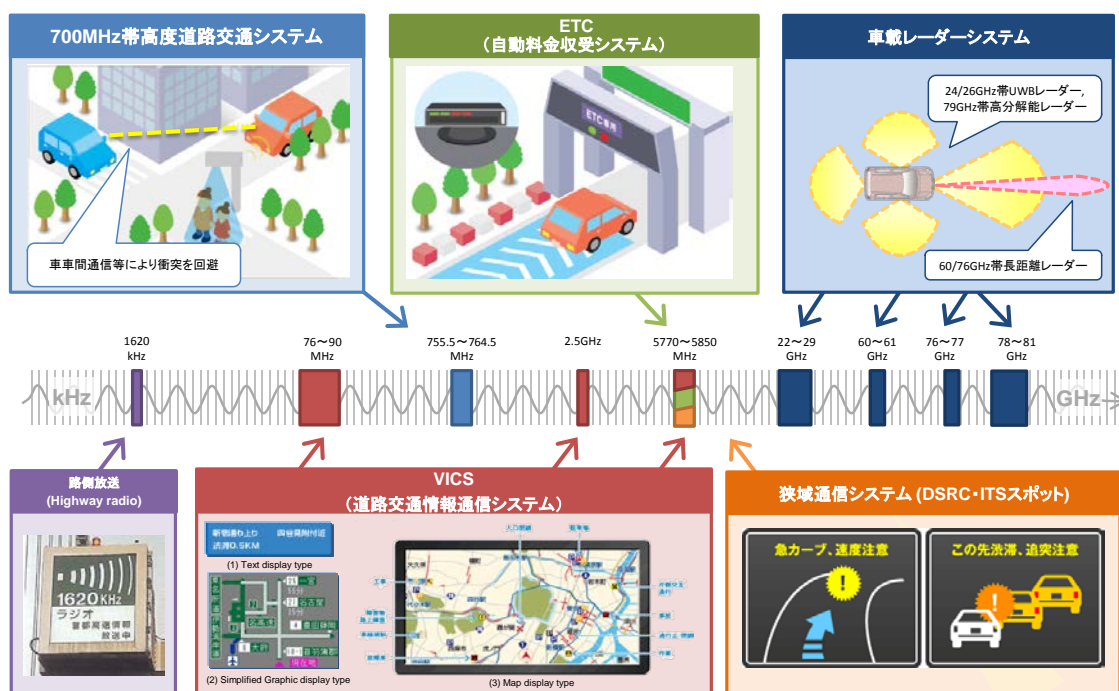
700MHz帯高度道路交通システム

車車間通信等により衝突を回避

ETC
（自動料金収受システム）

ETC専用

車載レーダーシステム

24/26GHz帯UWBレーダー，
79GHz帯高分解能レーダー

60/76GHz帯長距離レーダー

1620 kHz

76～90 MHz

755.5～764.5 MHz

2.5GHz

5770～5850 MHz

22～29 GHz

60～61 GHz

76～77 GHz

78～81 GHz

kHz

GHz

路側放送
(Highway radio)

1620KHz
ラジオ
首都高道情報
放送中

VICS
（道路交通情報通信システム）

(1) Text display type

(2) Simplified Graphic display type

(3) Map display type

狭域通信システム (DSRC・ITSスポット)

急カーブ、速度注意

この先渋滞、追突注意